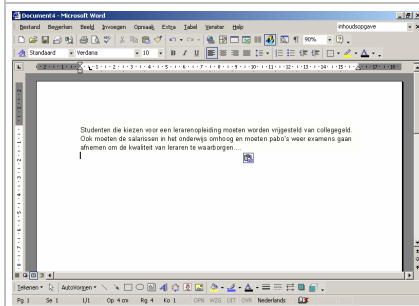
Document4 - Microsoft Word

Bestand Bewerken Beeld Invoegen Opmaak Extra Tabel Venster Help

inhoudsopgave

90%

Standaard Verdana 10

Studenten die kiezen voor een lerarenopleiding moeten worden vrijgesteld van collegegeld. Ook moeten de salarissen in het onderwijs omhoog en moeten pabo's weer examens gaan afnemen om de kwaliteit van leraren te waarborgen....

Tekenen AutoVormen

Pg 1 Se 1 1/1 Op 4 cm Rg 4 Ko 1 OPN WZG UIT OVR Nederlands